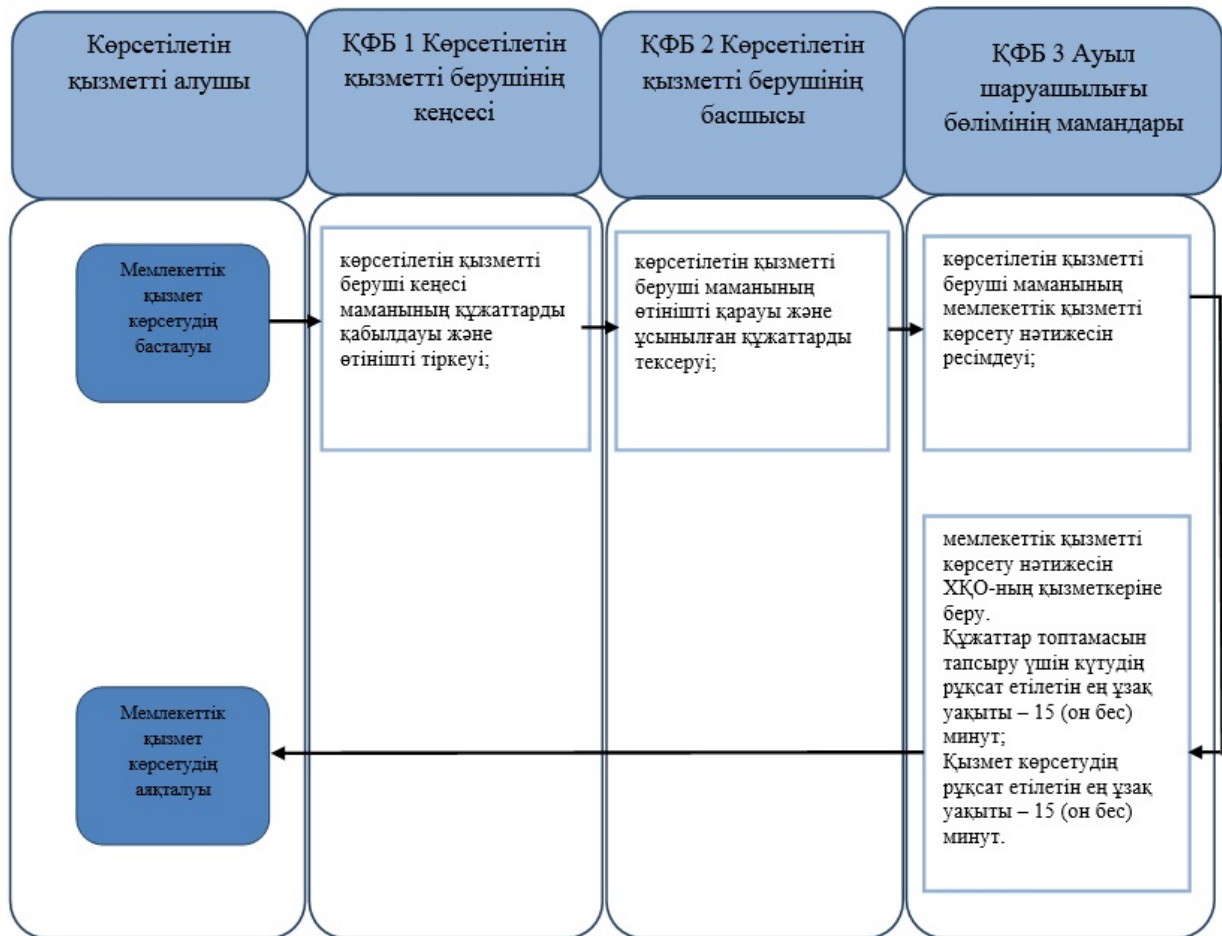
Көрсетілетін қызметті алушы

ҚФБ 1 Көрсетілетін қызметті берушінің кеңсесі

ҚФБ 2 Көрсетілетін қызметті берушінің басшысы

ҚФБ 3 Ауыл шаруашылығы бөлімінің мамандары

Мемлекеттік қызмет көрсетудің басталуы

көрсетілетін қызметті беруші кеңесі маманының құжаттарды қабылдауы және өтінішті тіркеуі;

көрсетілетін қызметті беруші маманының өтінішті қарауы және ұсынылған құжаттарды тексеруі;

көрсетілетін қызметті беруші маманының мемлекеттік қызметті көрсету нәтижесін ресімдеуі;

мемлекеттік қызметті көрсету нәтижесін ХҚО-ның қызметкеріне беру.
Құжаттар топтамасын тапсыру үшін күтудің рұқсат етілетін ең ұзақ уақыты – 15 (он бес) минут;
Қызмет көрсетудің рұқсат етілетін ең ұзақ уақыты – 15 (он бес) минут.

Мемлекеттік қызмет көрсетудің аяқталуы